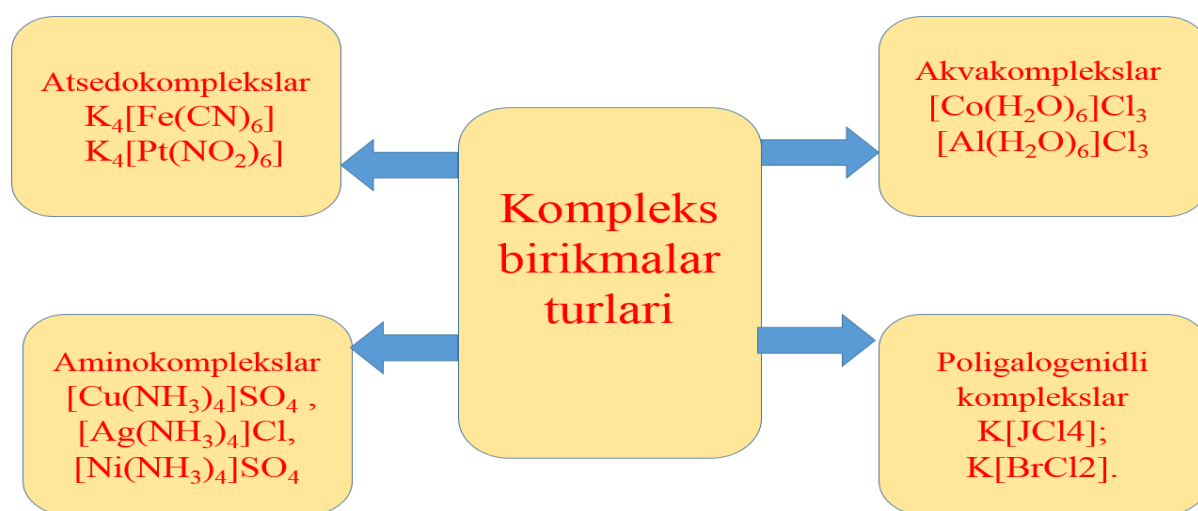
Atsedokomplekslar
$K_4[Fe(CN)_6]$
$K_4[Pt(NO_2)_6]$

Kompleks birikmalar turlari

Akvakomplekslar
$[Co(H_2O)_6]Cl_3$
$[Al(H_2O)_6]Cl_3$

Aminokomplekslar
$[Cu(NH_3)_4]SO_4$ ,
$[Ag(NH_3)_4]Cl$,
$[Ni(NH_3)_4]SO_4$

Poligalogenidli komplekslar
K[JCl4];
K[BrCl2].